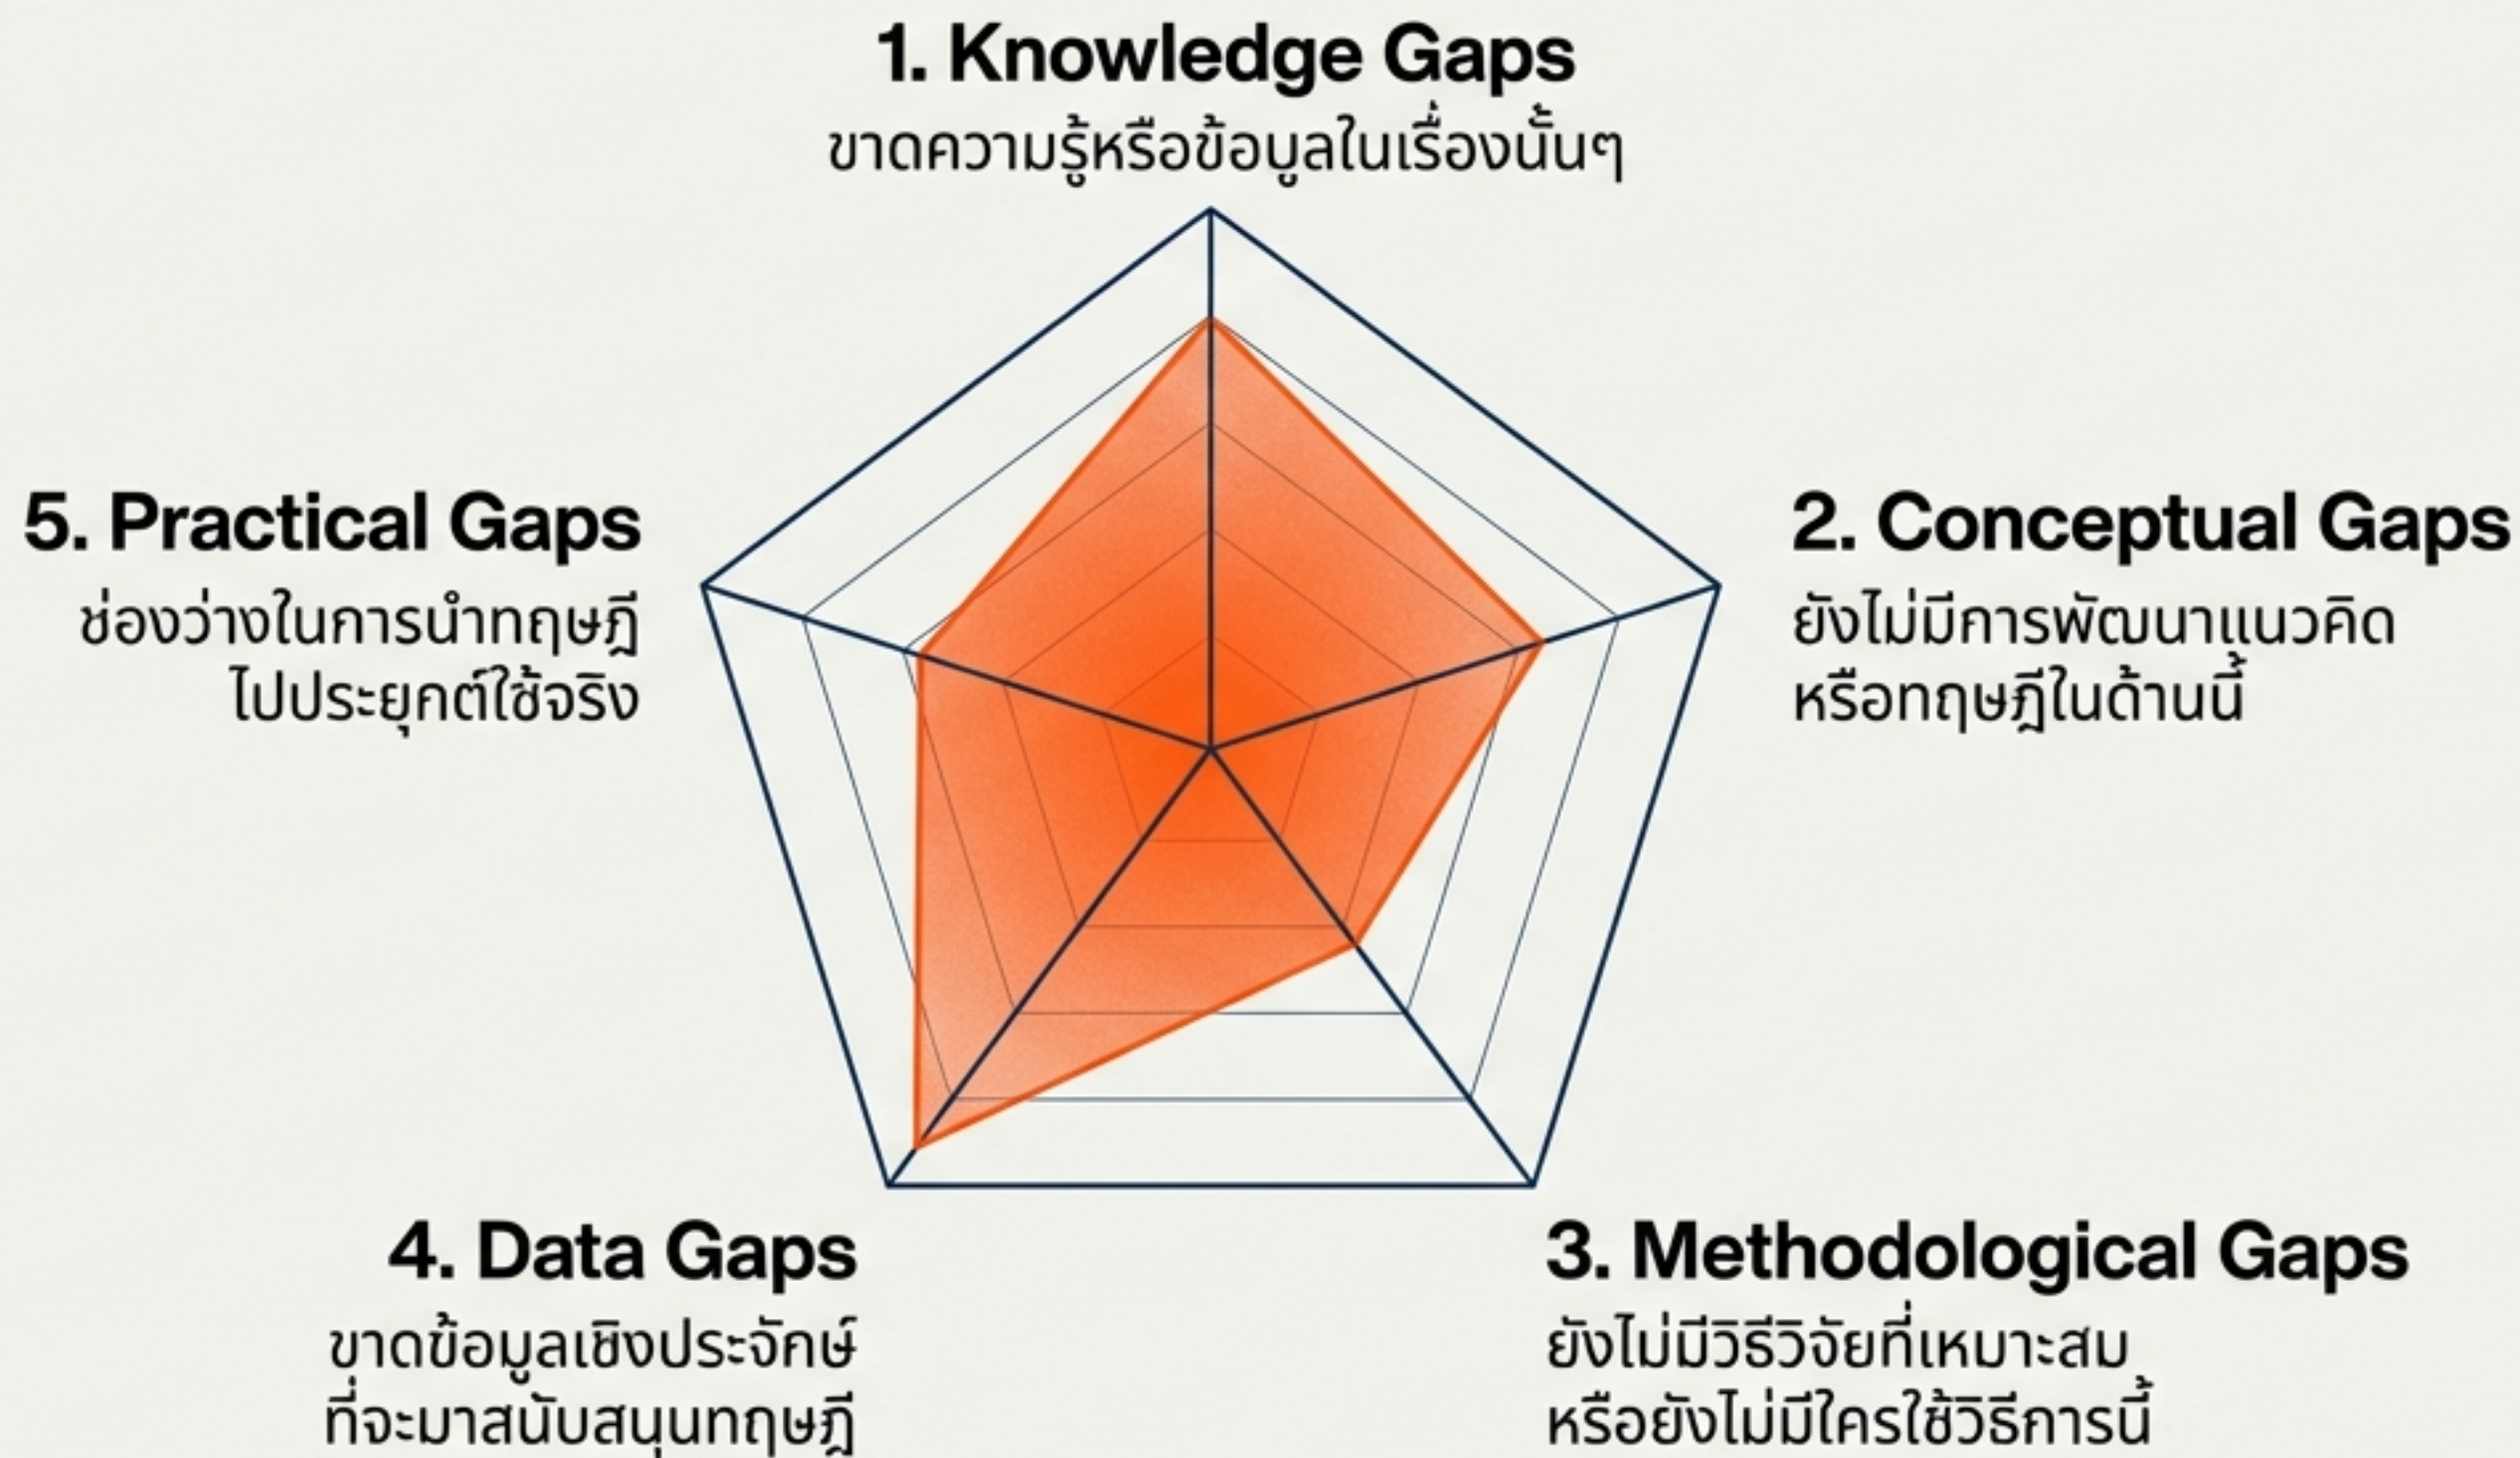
1. Knowledge Gaps
ขาดความรู้หรือข้อมูลในเรื่องนั้นๆ

5. Practical Gaps
ช่องว่างในการนำทฤษฎี ไปประยุกต์ใช้จริง

2. Conceptual Gaps
ยังไม่มีการพัฒนาแนวคิด หรือทฤษฎีในด้านนี้

4. Data Gaps
ขาดข้อมูลเชิงประจักษ์ ที่จะมาสนับสนุนทฤษฎี

3. Methodological Gaps
ยังไม่มีวิธีวิจัยที่เหมาะสม หรือยังไม่มีใครใช้วิธีการนี้